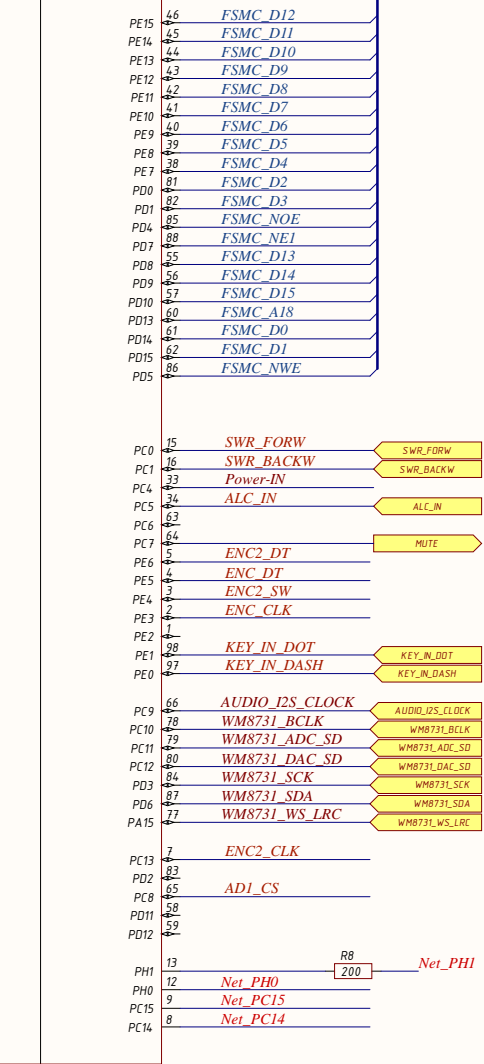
PE15 46 FSMC_D12
PE14 45 FSMC_D11
PE13 44 FSMC_D10
PE12 43 FSMC_D9
PE11 42 FSMC_D8
PE10 41 FSMC_D7
PE9 40 FSMC_D6
PE8 39 FSMC_D5
PE7 38 FSMC_D4
PD0 81 FSMC_D2
PD1 82 FSMC_D3
PD4 85 FSMC_NOE
PD7 88 FSMC_NE1
PD8 55 FSMC_D13
PD9 56 FSMC_D14
PD10 57 FSMC_D15
PD13 60 FSMC_A18
PD14 61 FSMC_D0
PD15 62 FSMC_D1
PD5 86 FSMC_NWE

PC0 15 SWR_FORW SWR_FORW
PC1 16 SWR_BACKW SWR_BACKW
PC4 33 Power-IN
PC5 34 ALC_IN ALC_IN
PC6 63
PC7 64 MUTE
PE6 5 ENC2_DT
PE5 4 ENC_DT
PE4 3 ENC2_SW
PE3 2 ENC_CLK
PE2 1
PE1 98 KEY_IN_DOT KEY_IN_DOT
PE0 97 KEY_IN_DASH KEY_IN_DASH
PC9 66 AUDIO_I2S_CLOCK AUDIO_I2S_CLOCK
PC10 78 WM8731_BCLK WM8731_BCLK
PC11 79 WM8731_ADC_SD WM8731_ADC_SD
PC12 80 WM8731_DAC_SD WM8731_DAC_SD
PD3 84 WM8731_SCK WM8731_SCK
PD6 87 WM8731_SDA WM8731_SDA
PA15 77 WM8731_WS_LRC WM8731_WS_LRC
PC13 7 ENC2_CLK
PD2 83
PC8 65 AD1_CS
PD11 58
PD12 59
PH1 13 R8 200 Net_PH1
PH0 12 Net_PH0
PC15 9 Net_PC15
PC14 8 Net_PC14